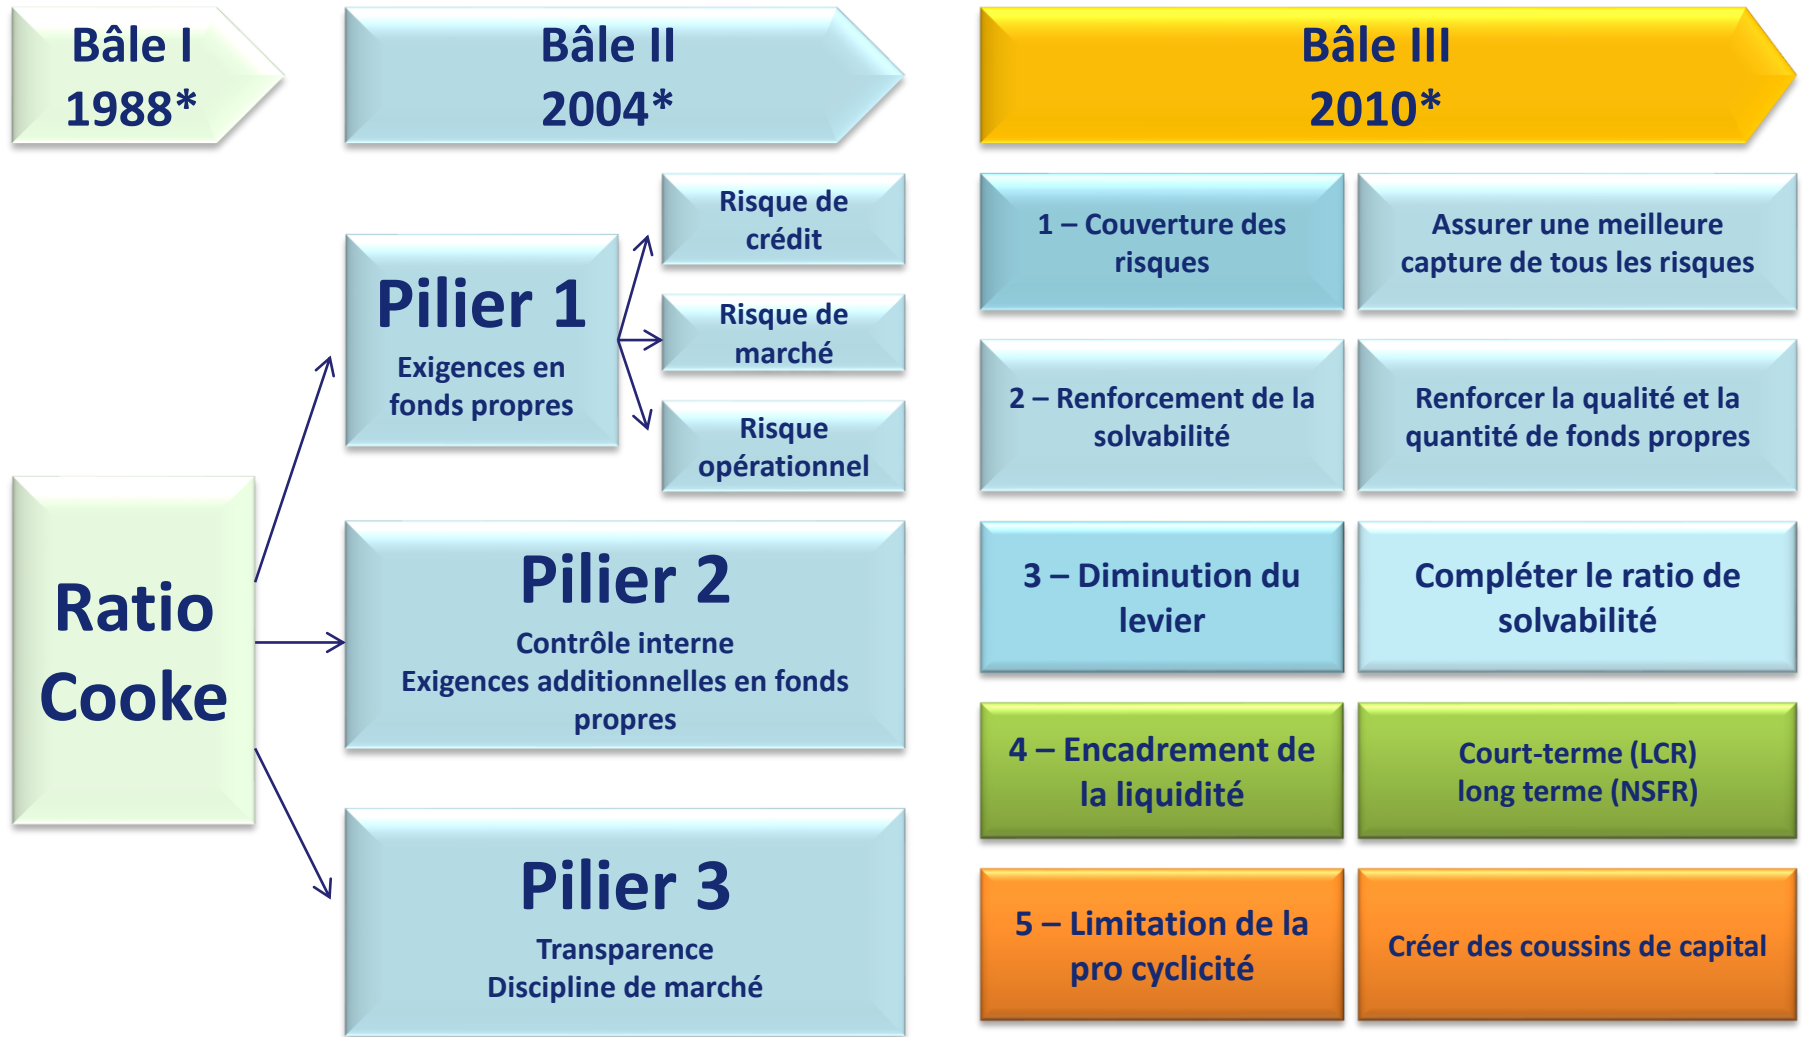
Bâle I
1988*

Bâle II
2004*

Bâle III
2010*

Pilier 1
Exigences en fonds propres

Risque de crédit

Risque de marché

Risque opérationnel

Ratio Cooke

Pilier 2
Contrôle interne
Exigences additionnelles en fonds propres

Pilier 3
Transparence
Discipline de marché

1 – Couverture des risques

Assurer une meilleure capture de tous les risques

2 – Renforcement de la solvabilité

Renforcer la qualité et la quantité de fonds propres

3 – Diminution du levier

Compléter le ratio de solvabilité

4 – Encadrement de la liquidité

Court-terme (LCR)
long terme (NSFR)

5 – Limitation de la pro cyclicité

Créer des coussins de capital